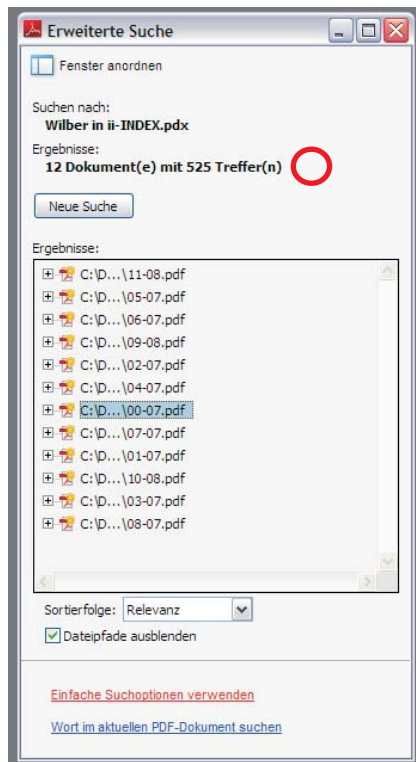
Erweiterte Suche

Fenster anordnen

Suchen nach:
Wilber in ii-INDEX.pdx

Ergebnisse:
12 Dokument(e) mit 525 Treffer(n)

Neue Suche

Ergebnisse:

C:\D...\11-08.pdf
C:\D...\05-07.pdf
C:\D...\06-07.pdf
C:\D...\09-08.pdf
C:\D...\02-07.pdf
C:\D...\04-07.pdf
C:\D...\00-07.pdf
C:\D...\07-07.pdf
C:\D...\01-07.pdf
C:\D...\10-08.pdf
C:\D...\03-07.pdf
C:\D...\08-07.pdf

Sortierfolge: Relevanz

Dateipfade ausblenden

Einfache Suchoptionen verwenden

Wort im aktuellen PDF-Dokument suchen